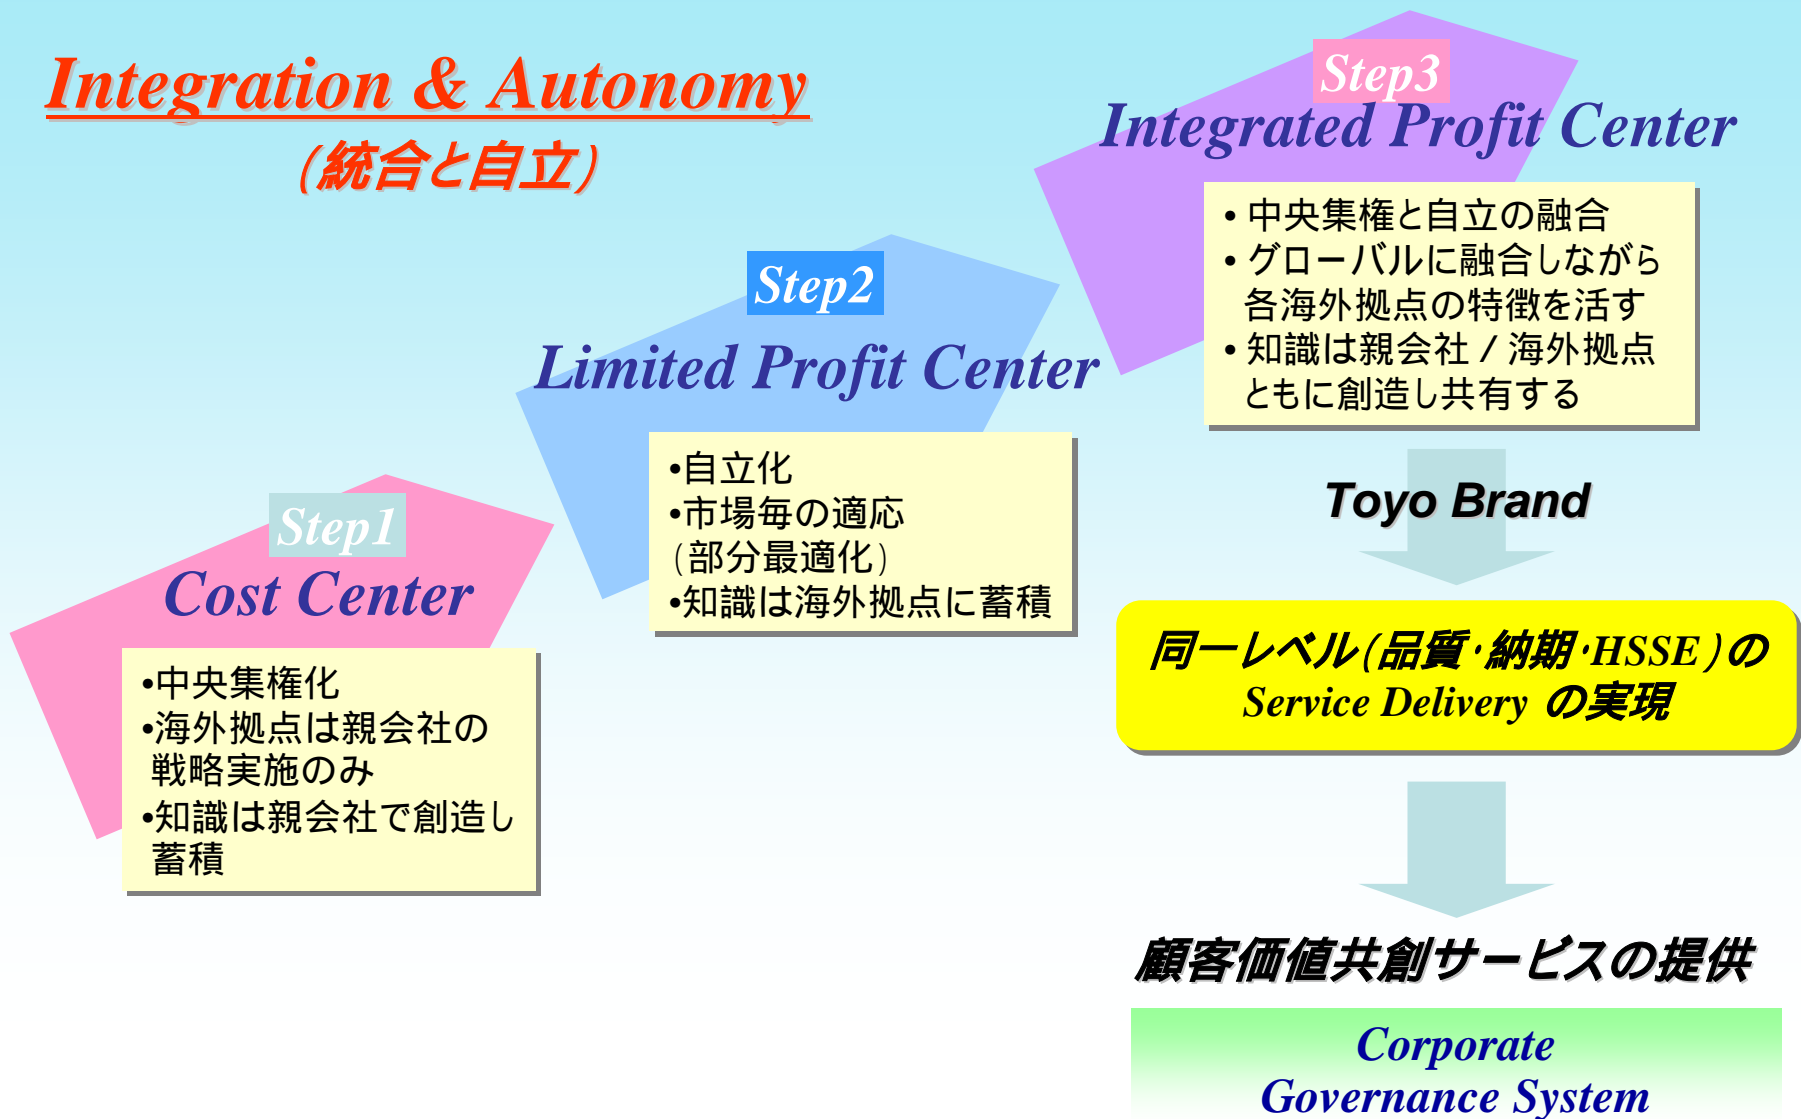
Integration & Autonomy
(統合と自立)

Step1
Cost Center
•中央集権化
•海外拠点は親会社の戦略実施のみ
•知識は親会社で創造し蓄積

Step2
Limited Profit Center
•自立化
•市場毎の適応
(部分最適化)
•知識は海外拠点に蓄積

Step3
Integrated Profit Center
• 中央集権と自立の融合
• グローバルに融合しながら各海外拠点の特徴を活す
• 知識は親会社 / 海外拠点ともに創造し共有する

Toyo Brand

同一レベル(品質·納期·HSSE)の
Service Delivery の実現

顧客価値共創サービスの提供

Corporate
Governance System